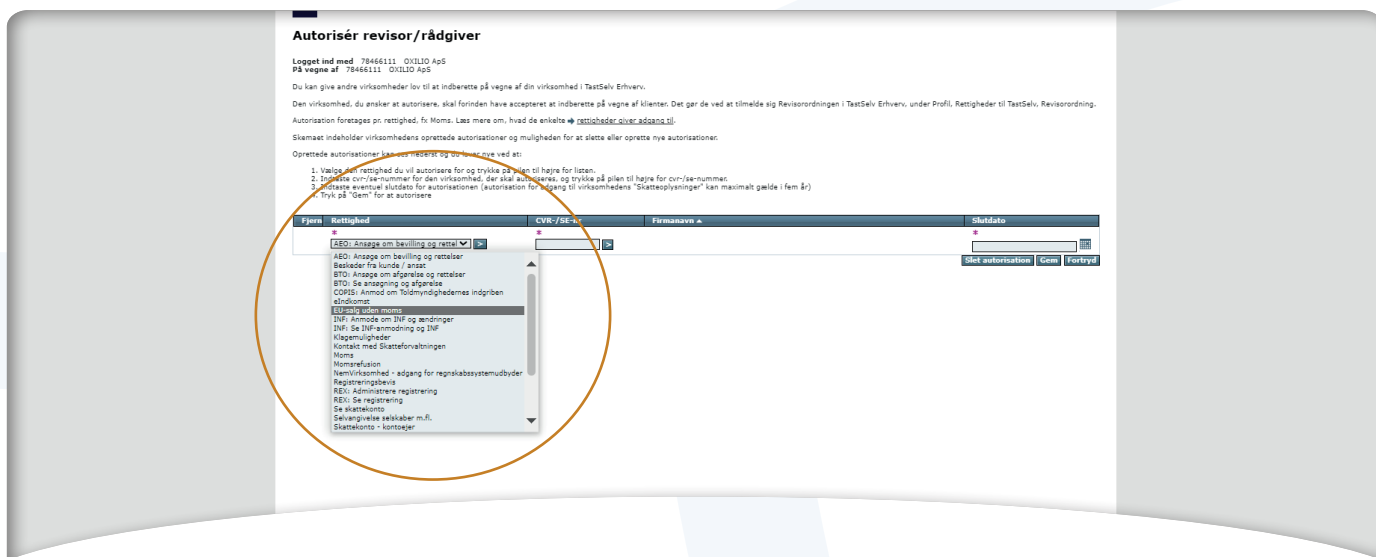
Autorisér revisor/rådgiver

Logget ind med 78466111 OXILIO ApS
På vegne af 78466111 OXILIO ApS

Du kan give andre virksomheder lov til at indberette på vegne af din virksomhed i TastSelv Erhverv.

Den virksomhed, du ønsker at autorisere, skal forinden have accepteret at indberette på vegne af klienter. Det gør de ved at tilmelde sig Revisorordningen i TastSelv Erhverv, under Profil, Rettigheder til TastSelv, Revisorordning.

Autorisation foretages pr. rettighed, fx Moms. Læs mere om, hvad de enkelte rettigheder giver adgang til.

Skemaet indeholder virksomhedens oprettede autorisationer og muligheden for at slette eller oprette nye autorisationer.

Oprettede autorisationer kan ses nederst og du laver nye ved at:

1. Vælge den rettighed du vil autorisere for og trykke på pilen til højre for listen.
2. Indtaste cvr-/se-nummer for den virksomhed, der skal autoriseres, og trykke på pilen til højre for cvr-/se-nummer.
3. Indtaste eventuel slutdato for autorisationen (autorisation for adgang til virksomhedens "Skatteoplysninger" kan maksimalt gælde i fem år)
4. Tryk på "Gem" for at autorisere

| Fjern | Rettighed | CVR-/SE-nr | Firmanavn ▲ | Slutdato |
|---|---|---|---|---|
| | * AEO: Ansøge om bevilling og rettel > | * > | | * |

Slet autorisation Gem Fortryd

AEO: Ansøge om bevilling og rettelser
Beskeder fra kunde / ansat
BTO: Ansøge om afgørelse og rettelser
BTO: Se ansøgning og afgørelse
COPIS: Anmod om Toldmyndighedernes indgriben
eIndkomst
EU-salg uden moms
INF: Anmode om INF og ændringer
INF: Se INF-anmodning og INF
Klagemuligheder
Kontakt med Skatteforvaltningen
Moms
Momsrefusion
NemVirksomhed - adgang for regnskabssystemudbyder
Registreringsbevis
REX: Administrere registrering
REX: Se registrering
Se skattekonto
Selvangivelse selskaber m.fl.
Skattekonto - kontoejer